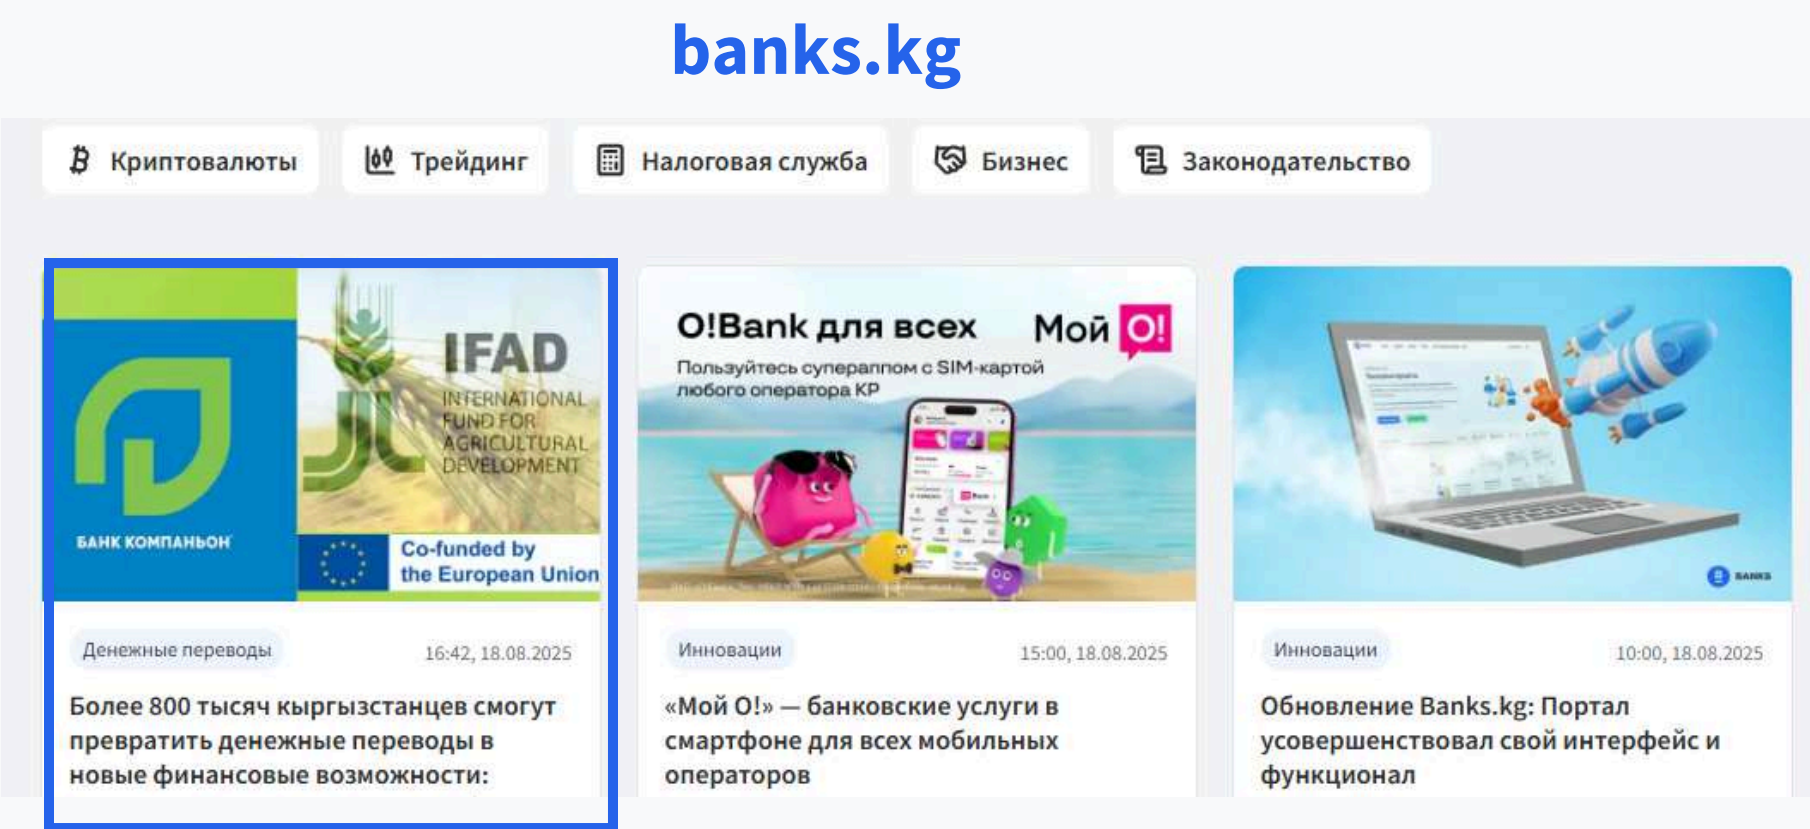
banks.kg

Криптовалюты
Трейдинг
Налоговая служба
Бизнес
Законодательство

БАНК КОМПАНЬОН
IFAD
INTERNATIONAL FUND FOR AGRICULTURAL DEVELOPMENT
Co-funded by the European Union

Денежные переводы
16:42, 18.08.2025
Более 800 тысяч кыргызстанцев смогут превратить денежные переводы в новые финансовые возможности:

O!Bank для всех
Мой O!
Пользуйтесь суперапом с SIM-картой любого оператора КР

Инновации
15:00, 18.08.2025
«Мой О!» — банковские услуги в смартфоне для всех мобильных операторов

BANKS

Инновации
10:00, 18.08.2025
Обновление Banks.kg: Портал усовершенствовал свой интерфейс и функционал